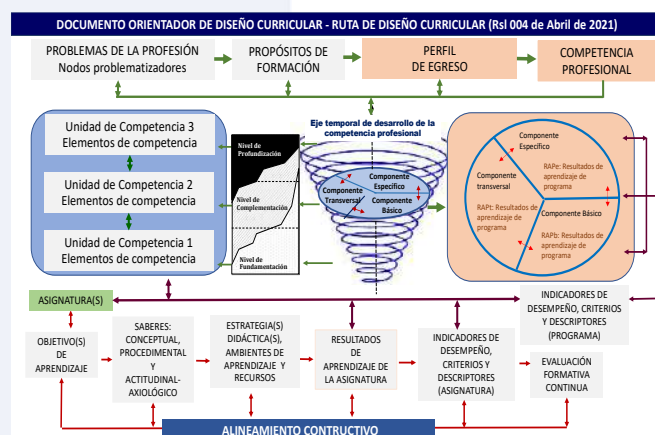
DOCUMENTO ORIENTADOR DE DISEÑO CURRICULAR - RUTA DE DISEÑO CURRICULAR (Rsl 004 de Abril de 2021)

PROBLEMAS DE LA PROFESIÓN Nodos problematizadores

PROPÓSITOS DE FORMACIÓN

PERFIL DE EGRESO

COMPETENCIA PROFESIONAL

Unidad de Competencia 3 Elementos de competencia

Unidad de Competencia 2 Elementos de competencia

Unidad de Competencia 1 Elementos de competencia

Nivel de Profundización

Nivel de Complementación

Nivel de Fundamentación

Eje temporal de desarrollo de la competencia profesional

Componente Transversal

Componente Específico

Componente Básico

Componente Específico

RAPe: Resultados de aprendizaje de programa

Componente transversal

RAPt: Resultados de aprendizaje de programa

Componente Básico

RAPb: Resultados de aprendizaje de programa

ASIGNATURA(S)

INDICADORES DE DESEMPEÑO, CRITERIOS Y DESCRIPTORES (PROGRAMA)

OBJETIVO(S) DE APRENDIZAJE

SABERES: CONCEPTUAL, PROCEDIMENTAL Y ACTITUDINAL-AXIOLÓGICO

ESTRATEGIA(S) DIDÁCTICA(S), AMBIENTES DE APRENDIZAJE Y RECURSOS

RESULTADOS DE APRENDIZAJE DE LA ASIGNATURA

INDICADORES DE DESEMPEÑO, CRITERIOS Y DESCRIPTORES (ASIGNATURA)

EVALUACIÓN FORMATIVA CONTINUA

ALINEAMIENTO CONTRUCTIVO